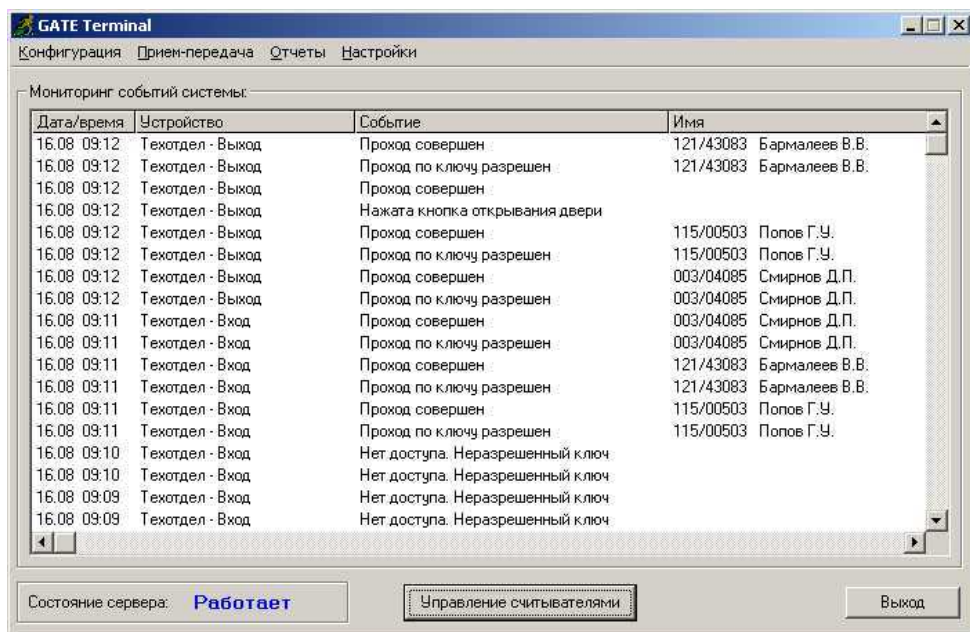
GATE Terminal

Конфигурация Прием-передача Отчеты Настройки

Мониторинг событий системы:

| Дата/время | Устройство | Событие | Имя |
|---|---|---|---|
| 16.08 09:12 | Техотдел - Выход | Проход совершен | 121/43083 Бармалеев В.В. |
| 16.08 09:12 | Техотдел - Выход | Проход по ключу разрешен | 121/43083 Бармалеев В.В. |
| 16.08 09:12 | Техотдел - Выход | Проход совершен | |
| 16.08 09:12 | Техотдел - Выход | Нажата кнопка открывания двери | |
| 16.08 09:12 | Техотдел - Выход | Проход совершен | 115/00503 Попов Г.У. |
| 16.08 09:12 | Техотдел - Выход | Проход по ключу разрешен | 115/00503 Попов Г.У. |
| 16.08 09:12 | Техотдел - Выход | Проход совершен | 003/04085 Смирнов Д.П. |
| 16.08 09:12 | Техотдел - Выход | Проход по ключу разрешен | 003/04085 Смирнов Д.П. |
| 16.08 09:11 | Техотдел - Вход | Проход совершен | 003/04085 Смирнов Д.П. |
| 16.08 09:11 | Техотдел - Вход | Проход по ключу разрешен | 003/04085 Смирнов Д.П. |
| 16.08 09:11 | Техотдел - Вход | Проход совершен | 121/43083 Бармалеев В.В. |
| 16.08 09:11 | Техотдел - Вход | Проход по ключу разрешен | 121/43083 Бармалеев В.В. |
| 16.08 09:11 | Техотдел - Вход | Проход совершен | 115/00503 Попов Г.У. |
| 16.08 09:11 | Техотдел - Вход | Проход по ключу разрешен | 115/00503 Попов Г.У. |
| 16.08 09:10 | Техотдел - Вход | Нет доступа. Неразрешенный ключ | |
| 16.08 09:10 | Техотдел - Вход | Нет доступа. Неразрешенный ключ | |
| 16.08 09:09 | Техотдел - Вход | Нет доступа. Неразрешенный ключ | |
| 16.08 09:09 | Техотдел - Вход | Нет доступа. Неразрешенный ключ | |

Состояние сервера: Работает

Управление считывателями

Выход